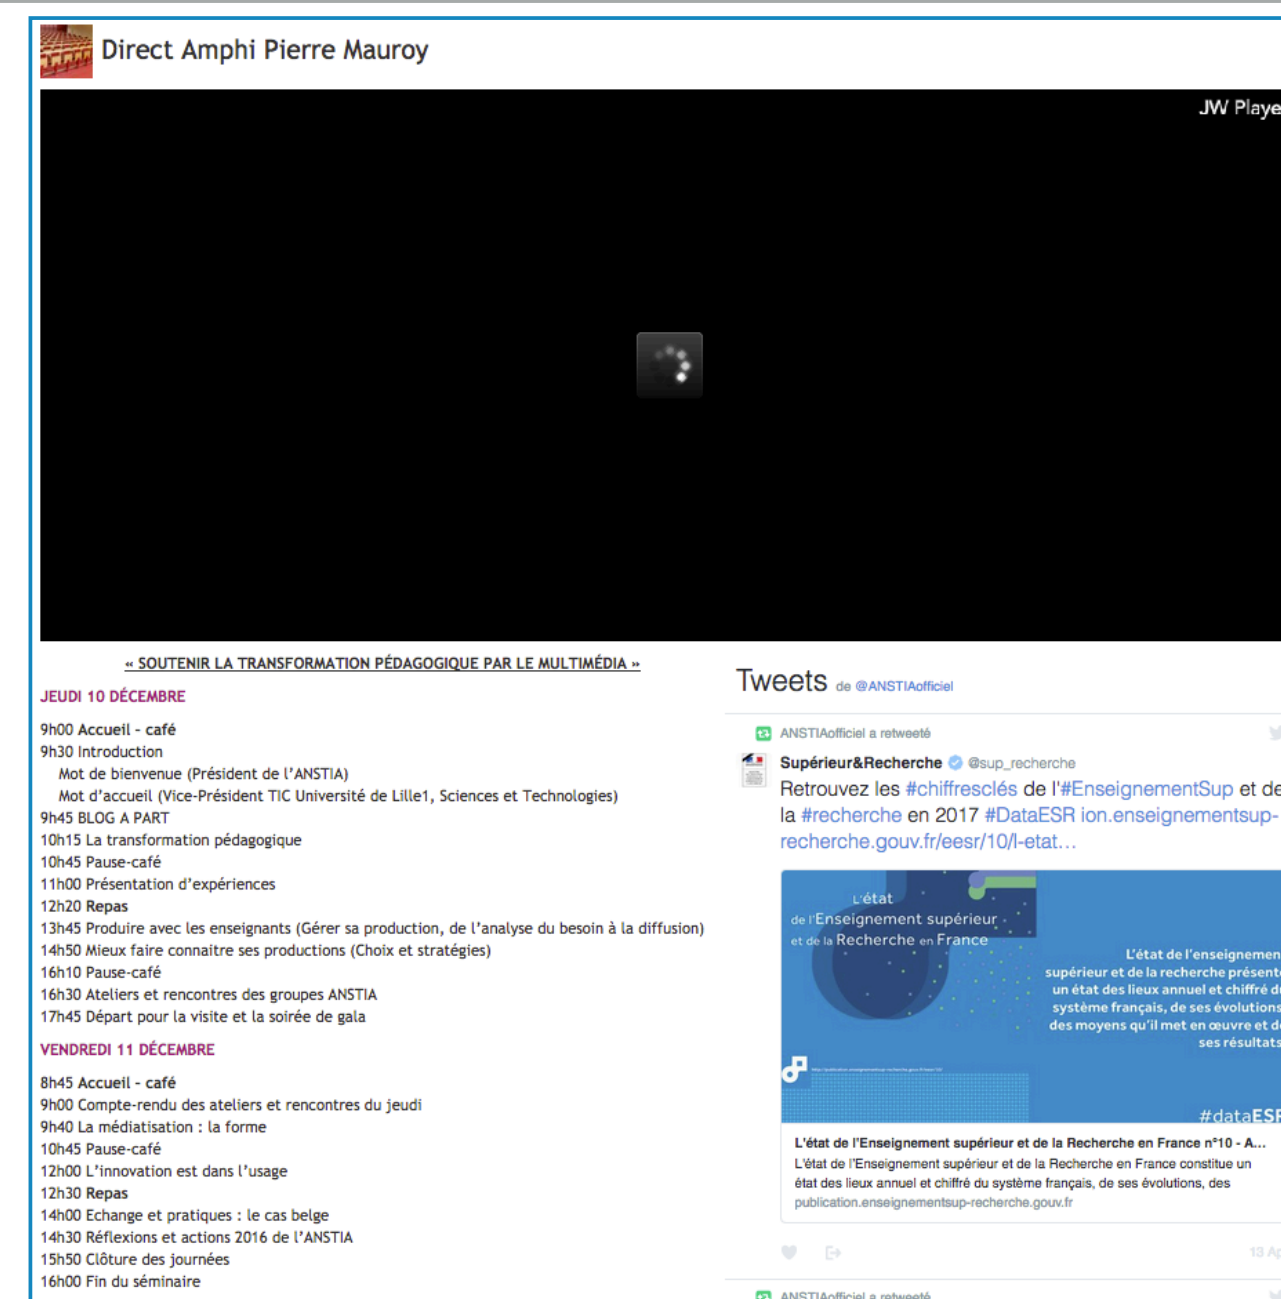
Direct Amphi Pierre Mauroy

JW Playe

« SOUTENIR LA TRANSFORMATION PÉDAGOGIQUE PAR LE MULTIMÉDIA »

JEUDI 10 DÉCEMBRE

9h00 Accueil - café
9h30 Introduction
Mot de bienvenue (Président de l'ANSTIA)
Mot d'accueil (Vice-Président TIC Université de Lille1, Sciences et Technologies)
9h45 BLOG A PART
10h15 La transformation pédagogique
10h45 Pause-café
11h00 Présentation d'expériences
12h20 Repas
13h45 Produire avec les enseignants (Gérer sa production, de l'analyse du besoin à la diffusion)
14h50 Mieux faire connaitre ses productions (Choix et stratégies)
16h10 Pause-café
16h30 Ateliers et rencontres des groupes ANSTIA
17h45 Départ pour la visite et la soirée de gala

VENDREDI 11 DÉCEMBRE

8h45 Accueil - café
9h00 Compte-rendu des ateliers et rencontres du jeudi
9h40 La médiatisation : la forme
10h45 Pause-café
12h00 L'innovation est dans l'usage
12h30 Repas
14h00 Echange et pratiques : le cas belge
14h30 Réflexions et actions 2016 de l'ANSTIA
15h50 Clôture des journées
16h00 Fin du séminaire

Tweets de @ANSTIAofficiel

ANSTIAofficiel a retweeté
Supérieur&Recherche @sup_recherche
Retrouvez les #chiffresclés de l'#EnseignementSup et de la #recherche en 2017 #DataESR ion.enseignementsup-recherche.gouv.fr/eesr/10/l-etat…

L'état de l'Enseignement supérieur et de la Recherche en France
L'état de l'enseignemen supérieur et de la recherche présente un état des lieux annuel et chiffré d système français, de ses évolutions des moyens qu'il met en œuvre et d ses résultats
#dataESR

L'état de l'Enseignement supérieur et de la Recherche en France n°10 - A...
L'état de l'Enseignement supérieur et de la Recherche en France constitue un état des lieux annuel et chiffré du système français, de ses évolutions, des
publication.enseignementsup-recherche.gouv.fr

13 A

ANSTIAofficiel a retweeté